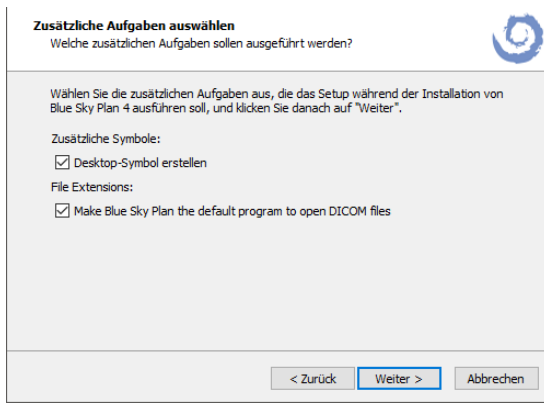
**Zusätzliche Aufgaben auswählen**
Welche zusätzlichen Aufgaben sollen ausgeführt werden?

Wählen Sie die zusätzlichen Aufgaben aus, die das Setup während der Installation von Blue Sky Plan 4 ausführen soll, und klicken Sie danach auf "Weiter".

Zusätzliche Symbole:

☑ Desktop-Symbol erstellen

File Extensions:

☑ Make Blue Sky Plan the default program to open DICOM files

< Zurück | Weiter > | Abbrechen